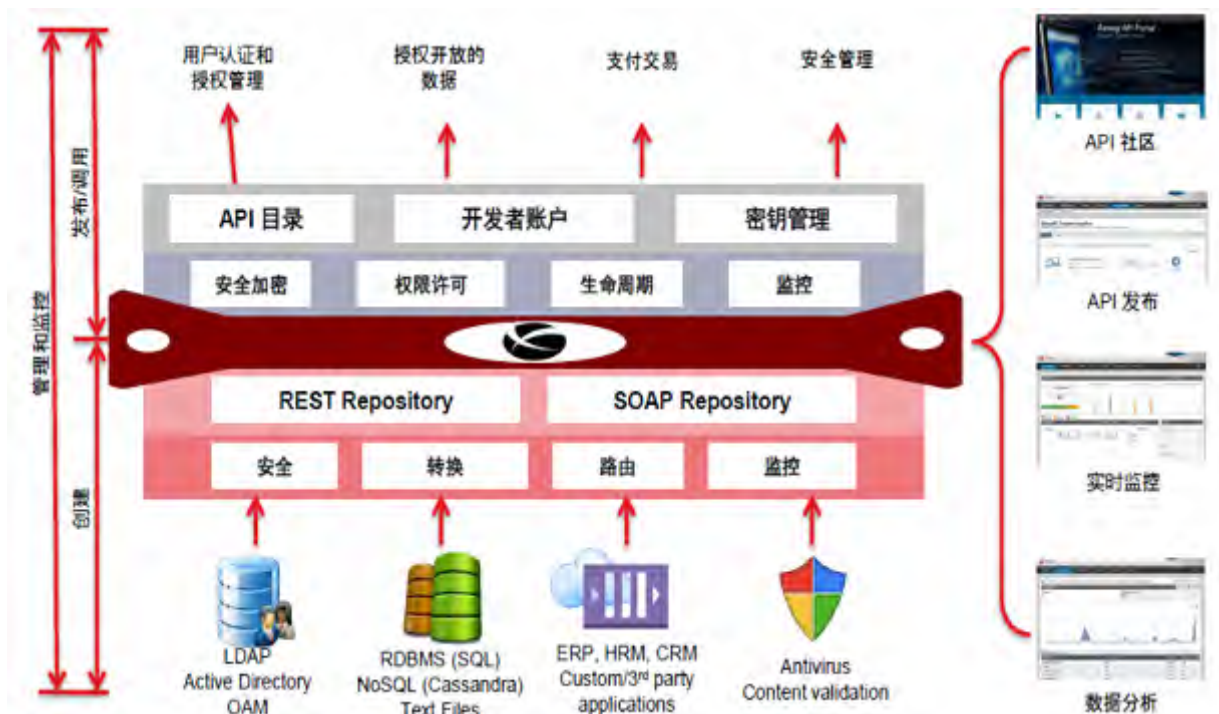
管理和监控

发布/调用

创建

用户认证和授权管理

授权开放的数据

支付交易

安全管理

API 目录

开发者账户

密钥管理

安全加密

权限许可

生命周期

监控

REST Repository

SOAP Repository

安全

转换

路由

监控

LDAP
Active Directory
OAM

RDBMS (SQL)
NoSQL (Cassandra)
Text Files

ERP, HRM, CRM
Custom/3$^{rd}$ party
applications

Antivirus
Content validation

API 社区

API 发布

实时监控

数据分析